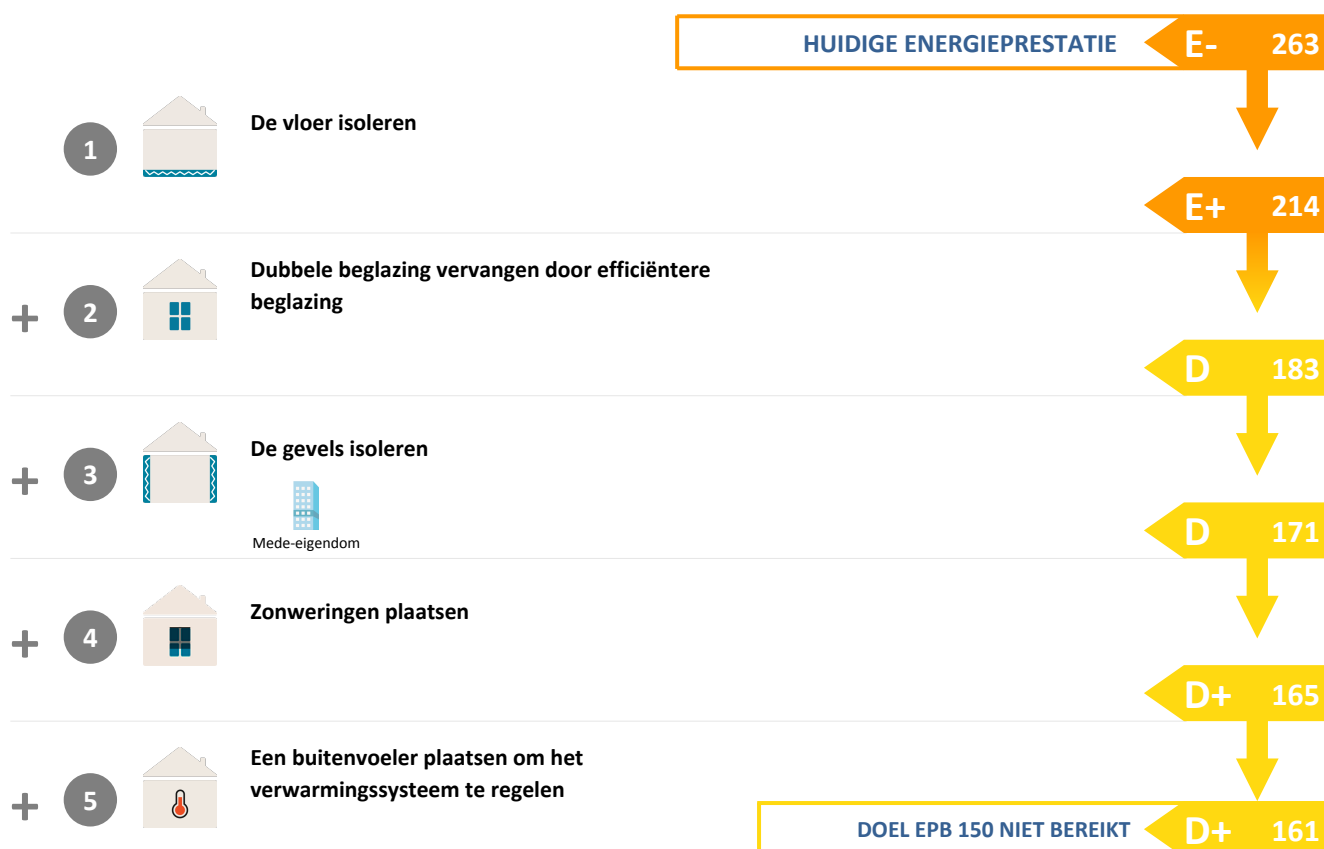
HUIDIGE ENERGIEPRESTATIE E- 263

1 De vloer isoleren

E+ 214

+ 2 Dubbele beglazing vervangen door efficiëntere beglazing

D 183

+ 3 De gevels isoleren

Mede-eigendom

D 171

+ 4 Zonweringen plaatsen

D+ 165

+ 5 Een buitenvoeler plaatsen om het verwarmingssysteem te regelen

DOEL EPB 150 NIET BEREIKT D+ 161